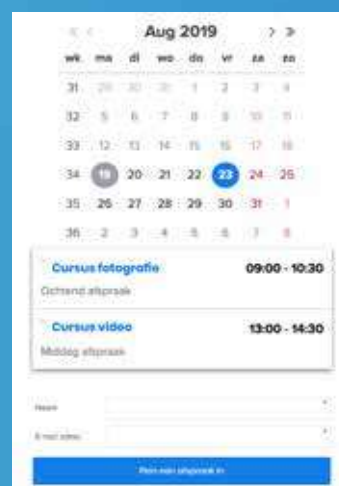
« ‹ Aug 2019 › »

| wk | ma | di | wo | do | vr | za | zo |
|---|---|---|---|---|---|---|---|
| 31 | 29 | 30 | 31 | 1 | 2 | 3 | 4 |
| 32 | 5 | 6 | 7 | 8 | 9 | 10 | 11 |
| 33 | 12 | 13 | 14 | 15 | 16 | 17 | 18 |
| 34 | 19 | 20 | 21 | 22 | 23 | 24 | 25 |
| 35 | 26 | 27 | 28 | 29 | 30 | 31 | 1 |
| 36 | 2 | 3 | 4 | 5 | 6 | 7 | 8 |

Cursus fotografie 09:00 - 10:30
Ochtend afspraak

Cursus video 13:00 - 14:30
Middag afspraak

Naam *

E-mail adres *

Plan een afspraak in